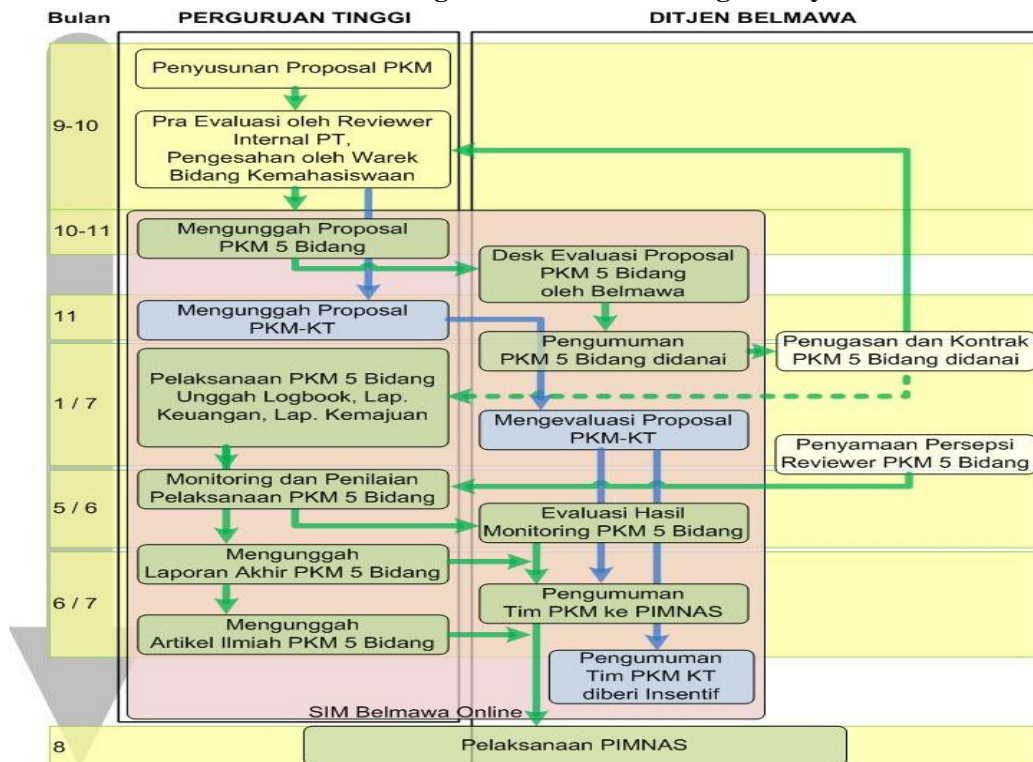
Bulan

PERGURUAN TINGGI

DITJEN BELMAWA

9-10

Penyusunan Proposal PKM

Pra Evaluasi oleh Reviewer Internal PT, Pengesahan oleh Warek Bidang Kemahasiswaan

10-11

Mengunggah Proposal PKM 5 Bidang

Desk Evaluasi Proposal PKM 5 Bidang oleh Belmawa

11

Mengunggah Proposal PKM-KT

Pengumuman PKM 5 Bidang didanai

Penugasan dan Kontrak PKM 5 Bidang didanai

1 / 7

Pelaksanaan PKM 5 Bidang Unggah Logbook, Lap. Keuangan, Lap. Kemajuan

Mengevaluasi Proposal PKM-KT

Penyamaan Persepsi Reviewer PKM 5 Bidang

5 / 6

Monitoring dan Penilaian Pelaksanaan PKM 5 Bidang

Evaluasi Hasil Monitoring PKM 5 Bidang

6 / 7

Mengunggah Laporan Akhir PKM 5 Bidang

Pengumuman Tim PKM ke PIMNAS

Mengunggah Artikel Ilmiah PKM 5 Bidang

Pengumuman Tim PKM KT diberi Insentif

SIM Belmawa Online

8

Pelaksanaan PIMNAS